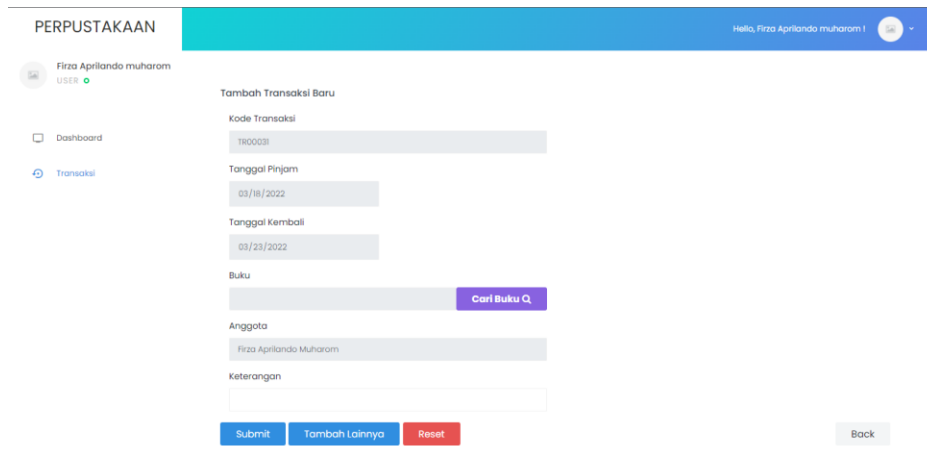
PERPUSTAKAAN

Hello, Firza Aprilando muharom !

Firza Aprilando muharom
USER

Dashboard

Transaksi

Tambah Transaksi Baru

Kode Transaksi
TR00031

Tanggal Pinjam
03/18/2022

Tanggal Kembali
03/23/2022

Buku
Cari Buku

Anggota
Firza Aprilando Muharom

Keterangan

Submit
Tambah Lainnya
Reset
Back